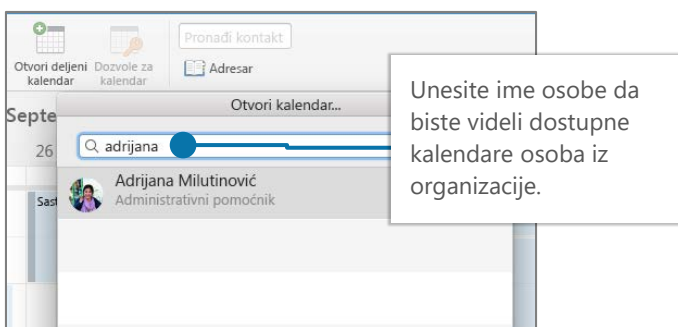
Otvori deljeni kalendar
Dozvole za kalendar
Pronađi kontakt
Adresar
Septe
26
Sas
Otvori kalendar...
adrijana
Adrijana Milutinović
Administrativni pomoćnik

Unesite ime osobe da biste videli dostupne kalendare osoba iz organizacije.